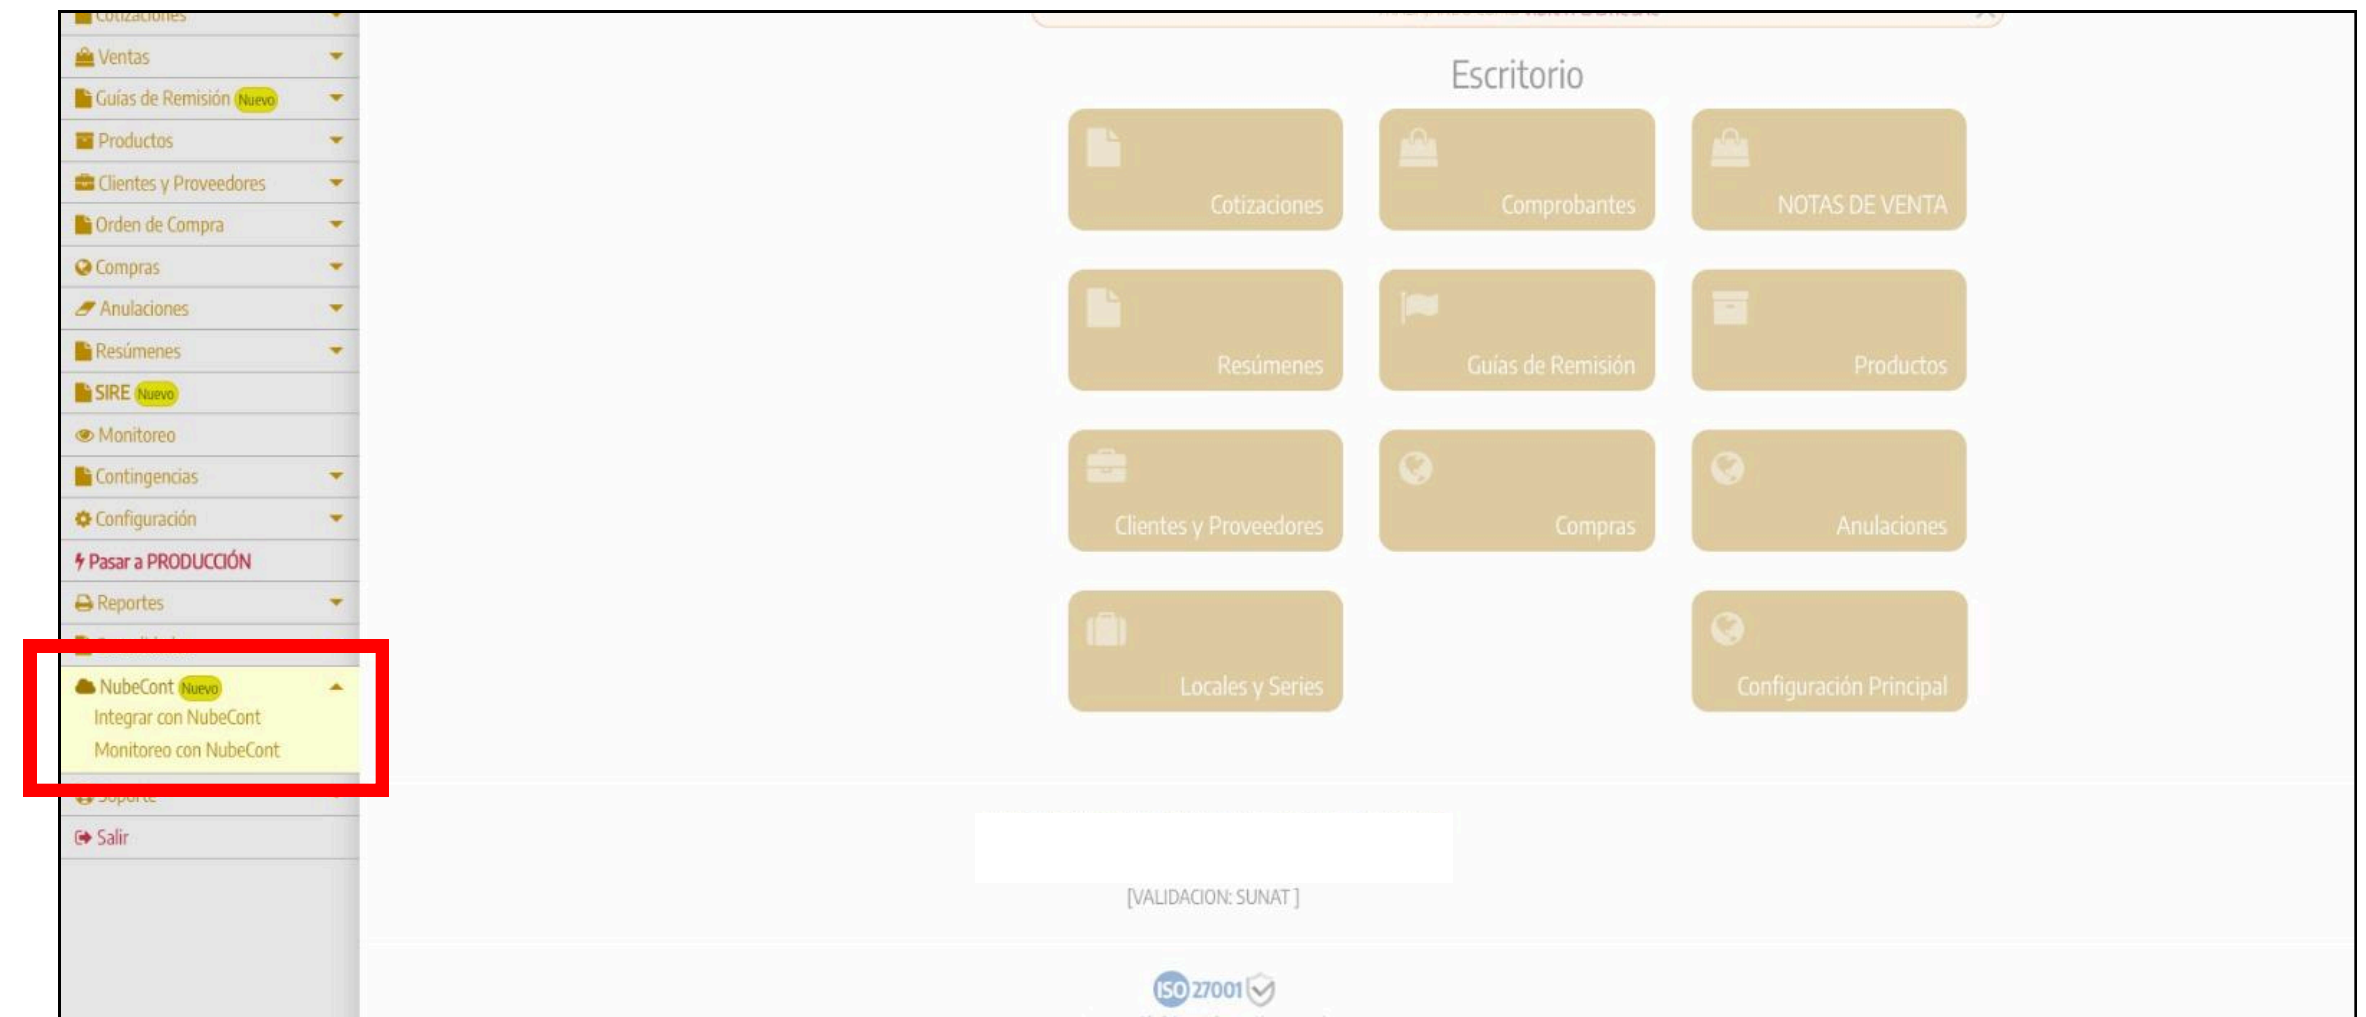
Cotizaciones
Ventas
Guías de Remisión Nuevo
Productos
Clientes y Proveedores
Orden de Compra
Compras
Anulaciones
Resúmenes
SIRE Nuevo
Monitoreo
Contingencias
Configuración
Pasar a PRODUCCIÓN
Reportes
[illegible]
NubeCont Nuevo
Integrar con NubeCont
Monitoreo con NubeCont
Soporte
Salir

Escritorio

Cotizaciones
Comprobantes
NOTAS DE VENTA
Resúmenes
Guías de Remisión
Productos
Clientes y Proveedores
Compras
Anulaciones
Locales y Series
Configuración Principal

[VALIDACION: SUNAT ]

ISO 27001